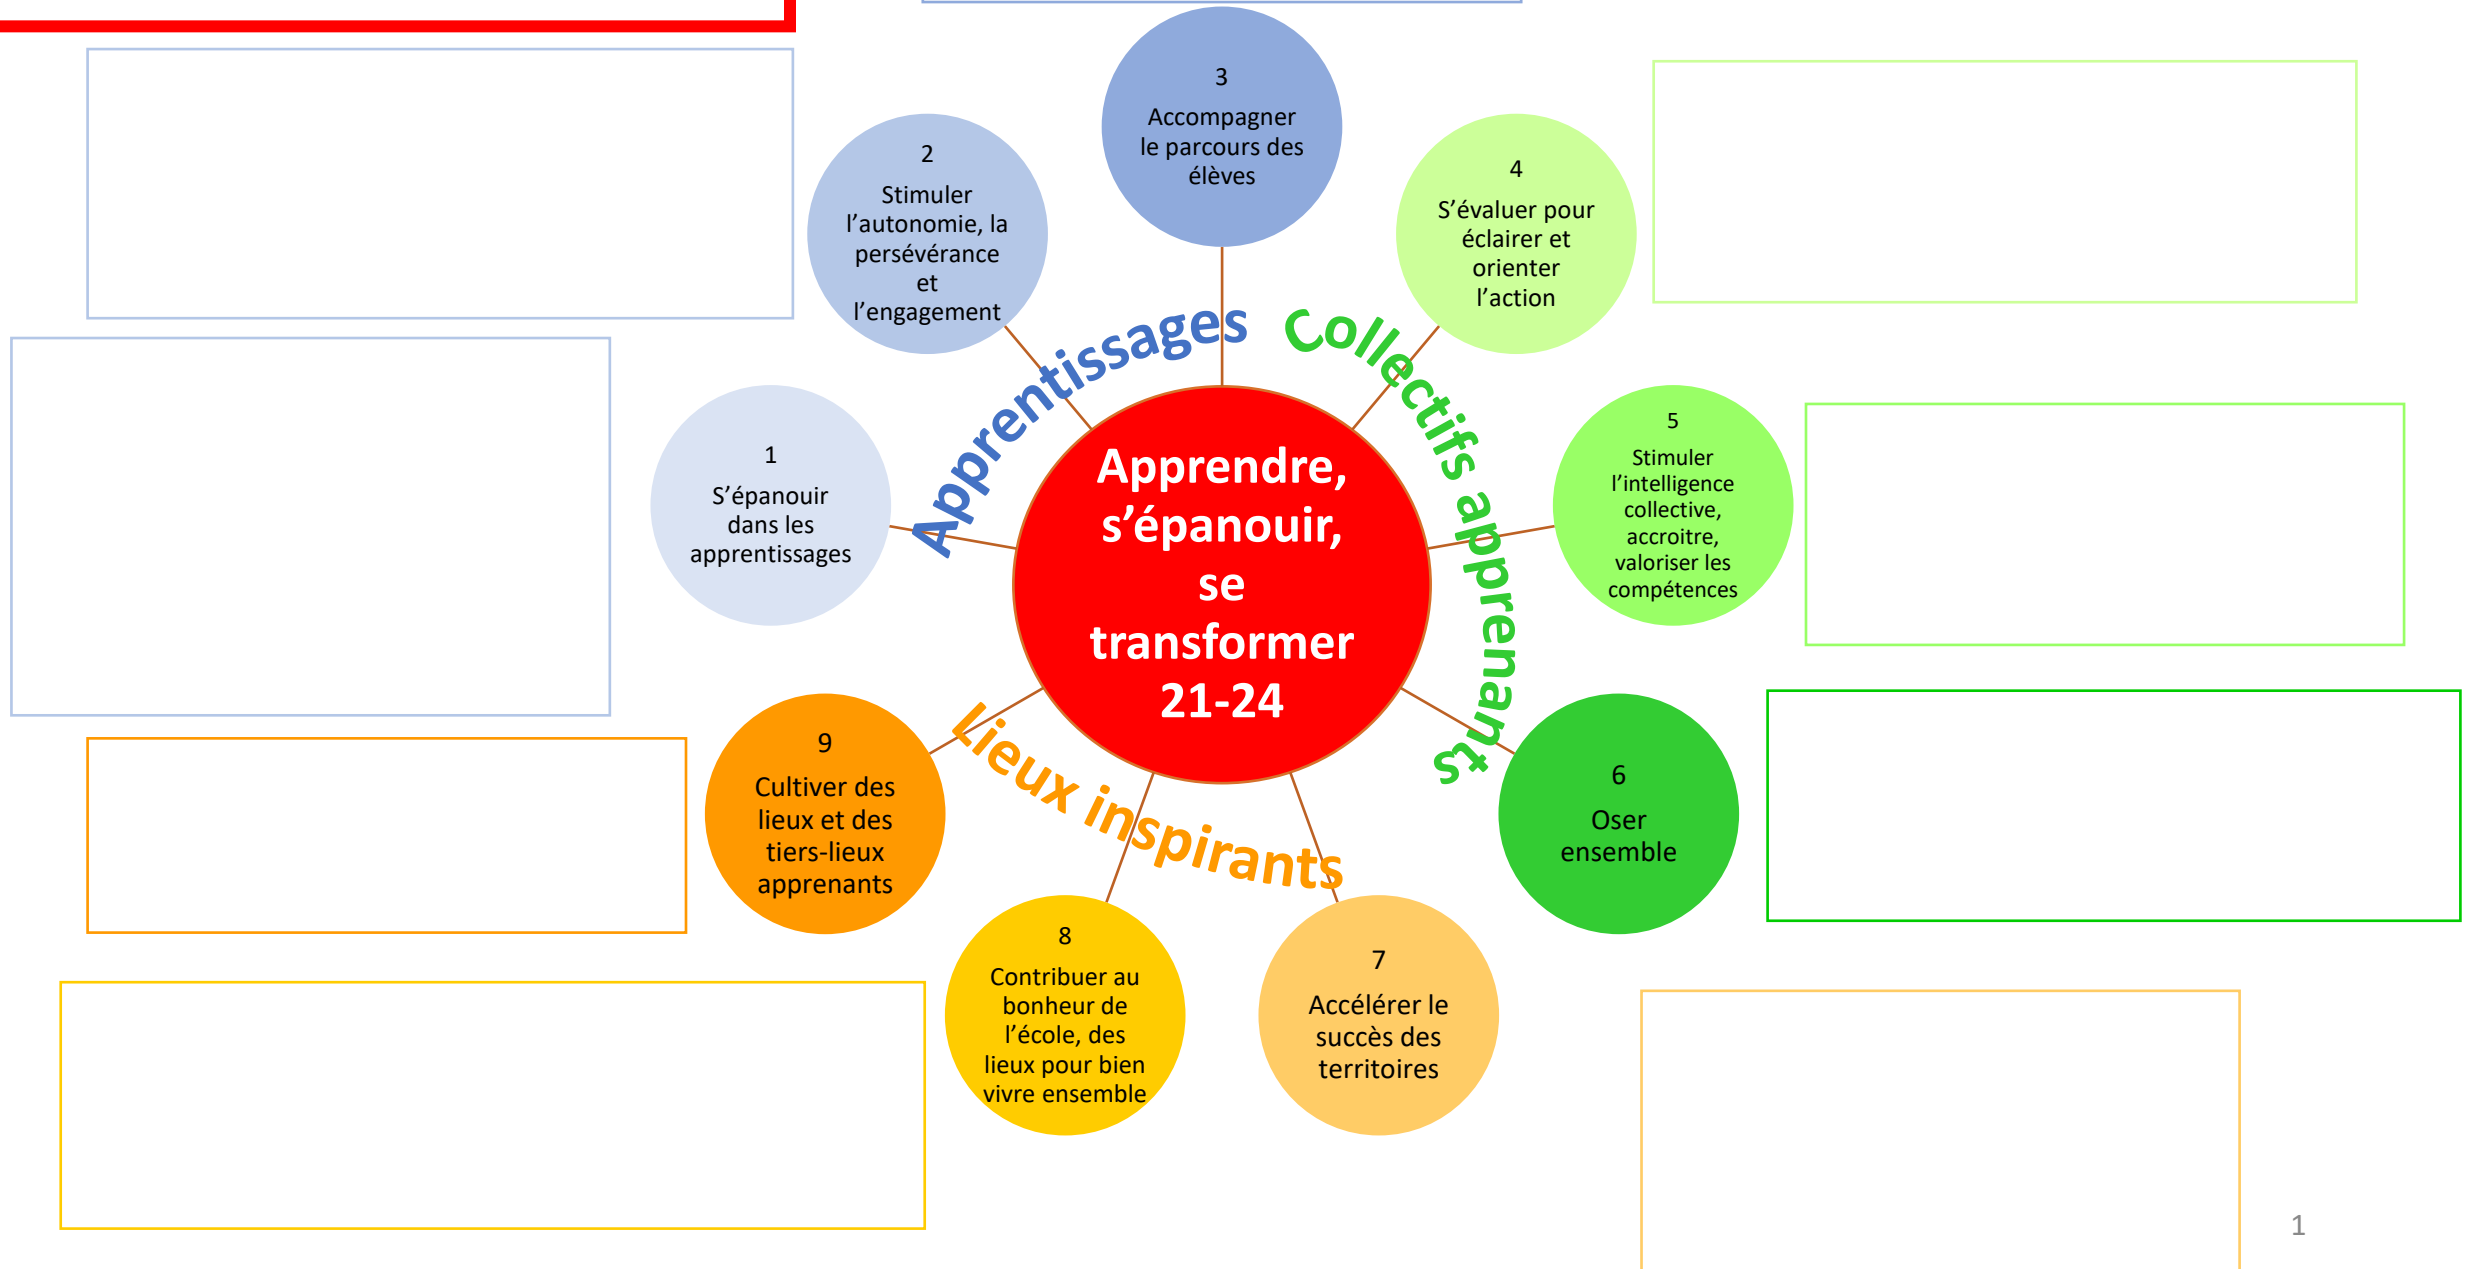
Apprendre, s'épanouir, se transformer 21-24

Apprentissages

Collectifs apprenants

Lieux inspirants

1
S'épanouir dans les apprentissages

2
Stimuler l'autonomie, la persévérance et l'engagement

3
Accompagner le parcours des élèves

4
S'évaluer pour éclairer et orienter l'action

5
Stimuler l'intelligence collective, accroitre, valoriser les compétences

6
Oser ensemble

7
Accélérer le succès des territoires

8
Contribuer au bonheur de l'école, des lieux pour bien vivre ensemble

9
Cultiver des lieux et des tiers-lieux apprenants

1